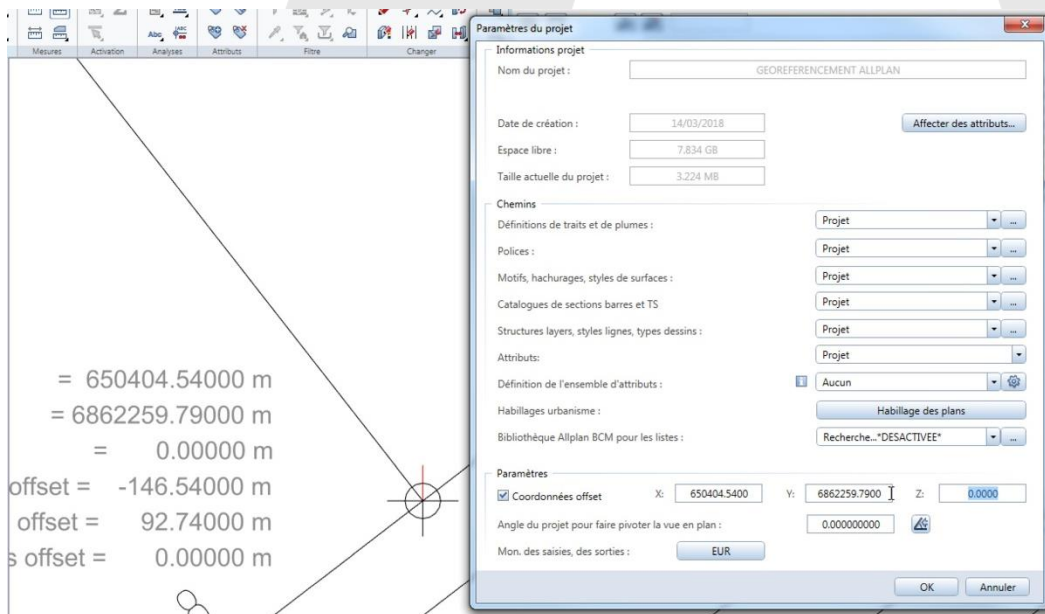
Mesures Activation Analyses Attributs Filtre Changer

= 650404.54000 m
= 6862259.79000 m
= 0.00000 m
offset = -146.54000 m
offset = 92.74000 m
s offset = 0.00000 m

Paramètres du projet

Informations projet
Nom du projet : GEOREFERENCEMENT ALLPLAN
Date de création : 14/03/2018
Affecter des attributs...
Espace libre : 7.834 GB
Taille actuelle du projet : 3.224 MB

Chemins
Définitions de traits et de plumes : Projet
Polices : Projet
Motifs, hachurages, styles de surfaces : Projet
Catalogues de sections barres et TS Projet
Structures layers, styles lignes, types dessins : Projet
Attributs: Projet
Définition de l'ensemble d'attributs : Aucun
Habillages urbanisme : Habillage des plans
Bibliothèque Allplan BCM pour les listes : Recherche...*DESACTIVEE*

Paramètres
Coordonnées offset X: 650404.5400 Y: 6862259.7900 Z: 0.0000
Angle du projet pour faire pivoter la vue en plan : 0.000000000
Mon. des saisies, des sorties : EUR

OK Annuler